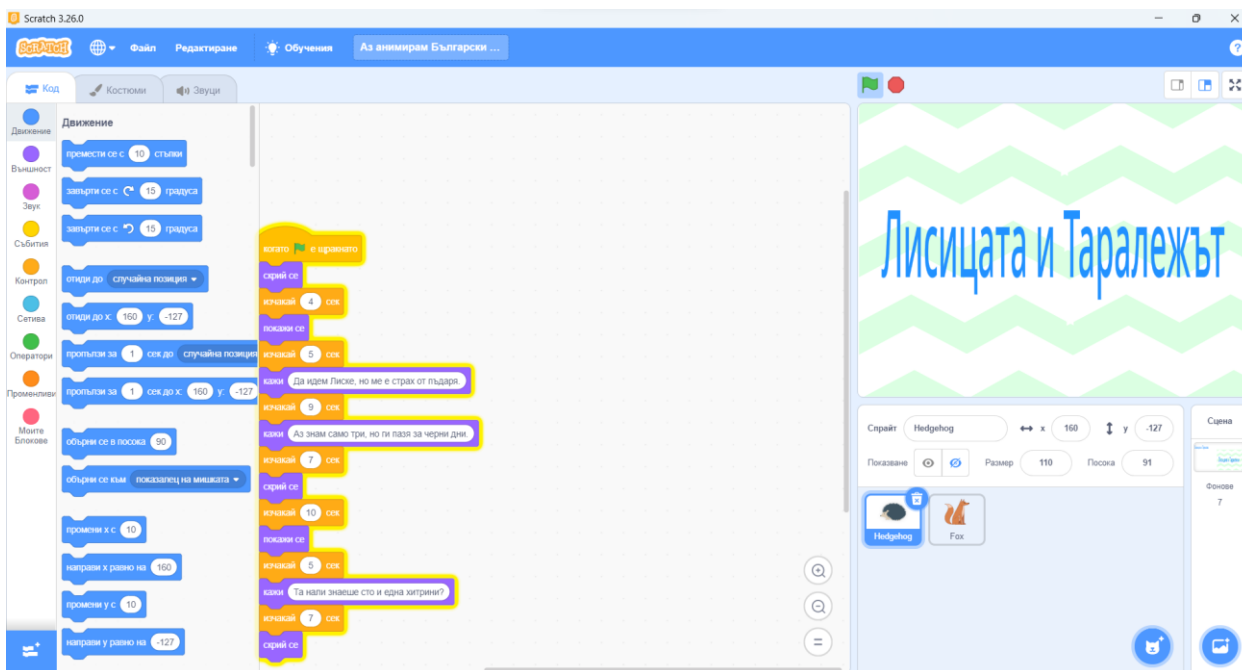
Scratch 3.26.0

Scratch Файл Редактиране Обучения Аз анимирам Български ...

Код Костюми Звуци

Движение Външност Звук Събития Контрол Сетива Оператори Променливи Моите Блокове

Движение

премести се с 10 стъпки
завърти се с 15 градуса
завърти се с 15 градуса
отиди до случайна позиция
отиди до x: 160 y: -127
пропълзи за 1 сек до случайна позиция
пропълзи за 1 сек до x: 160 y: -127
обърни се в посока 90
обърни се към показалец на мишката
промени x с 10
направи x равно на 160
промени y с 10
направи y равно на -127

когато е щракнато
скрий се
изчакай 4 сек
покажи се
изчакай 5 сек
кажи Да идем Лиске, но ме е страх от пъдаря.
изчакай 9 сек
кажи Аз знам само три, но ги пазя за черни дни.
изчакай 7 сек
скрий се
изчакай 10 сек
покажи се
изчакай 5 сек
кажи Та нали знаеше сто и една хитрини?
изчакай 7 сек
скрий се

Лисицата и Таралежът

Спрайт Hedgehog x 160 y -127
Показване Размер 110 Посока 91
Hedgehog Fox

Сцена
Фонове
7